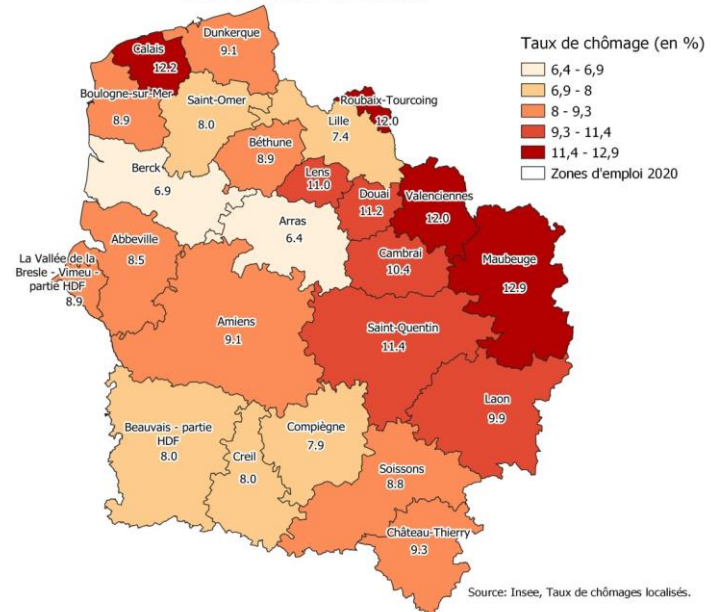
Taux de chômage (en %)
6,4 - 6,9
6,9 - 8
8 - 9,3
9,3 - 11,4
11,4 - 12,9
Zones d'emploi 2020

Calais
12.2
Dunkerque
9.1
Boulogne-sur-Mer
8.9
Saint-Omer
8.0
Roubaix-Tourcoing
12.0
Lille
7.4
Béthune
8.9
Berck
6.9
Lens
11.0
Douai
11.2
Valenciennes
12.0
Arras
6.4
Abbeville
8.5
La Vallée de la Bresle - Vimeu - partie HDF
8.9
Cambrai
10.4
Maubeuge
12.9
Amiens
9.1
Saint-Quentin
11.4
Laon
9.9
Beauvais - partie HDF
8.0
Compiègne
7.9
Creil
8.0
Soissons
8.8
Château-Thierry
9.3

Source: Insee, Taux de chômages localisés.